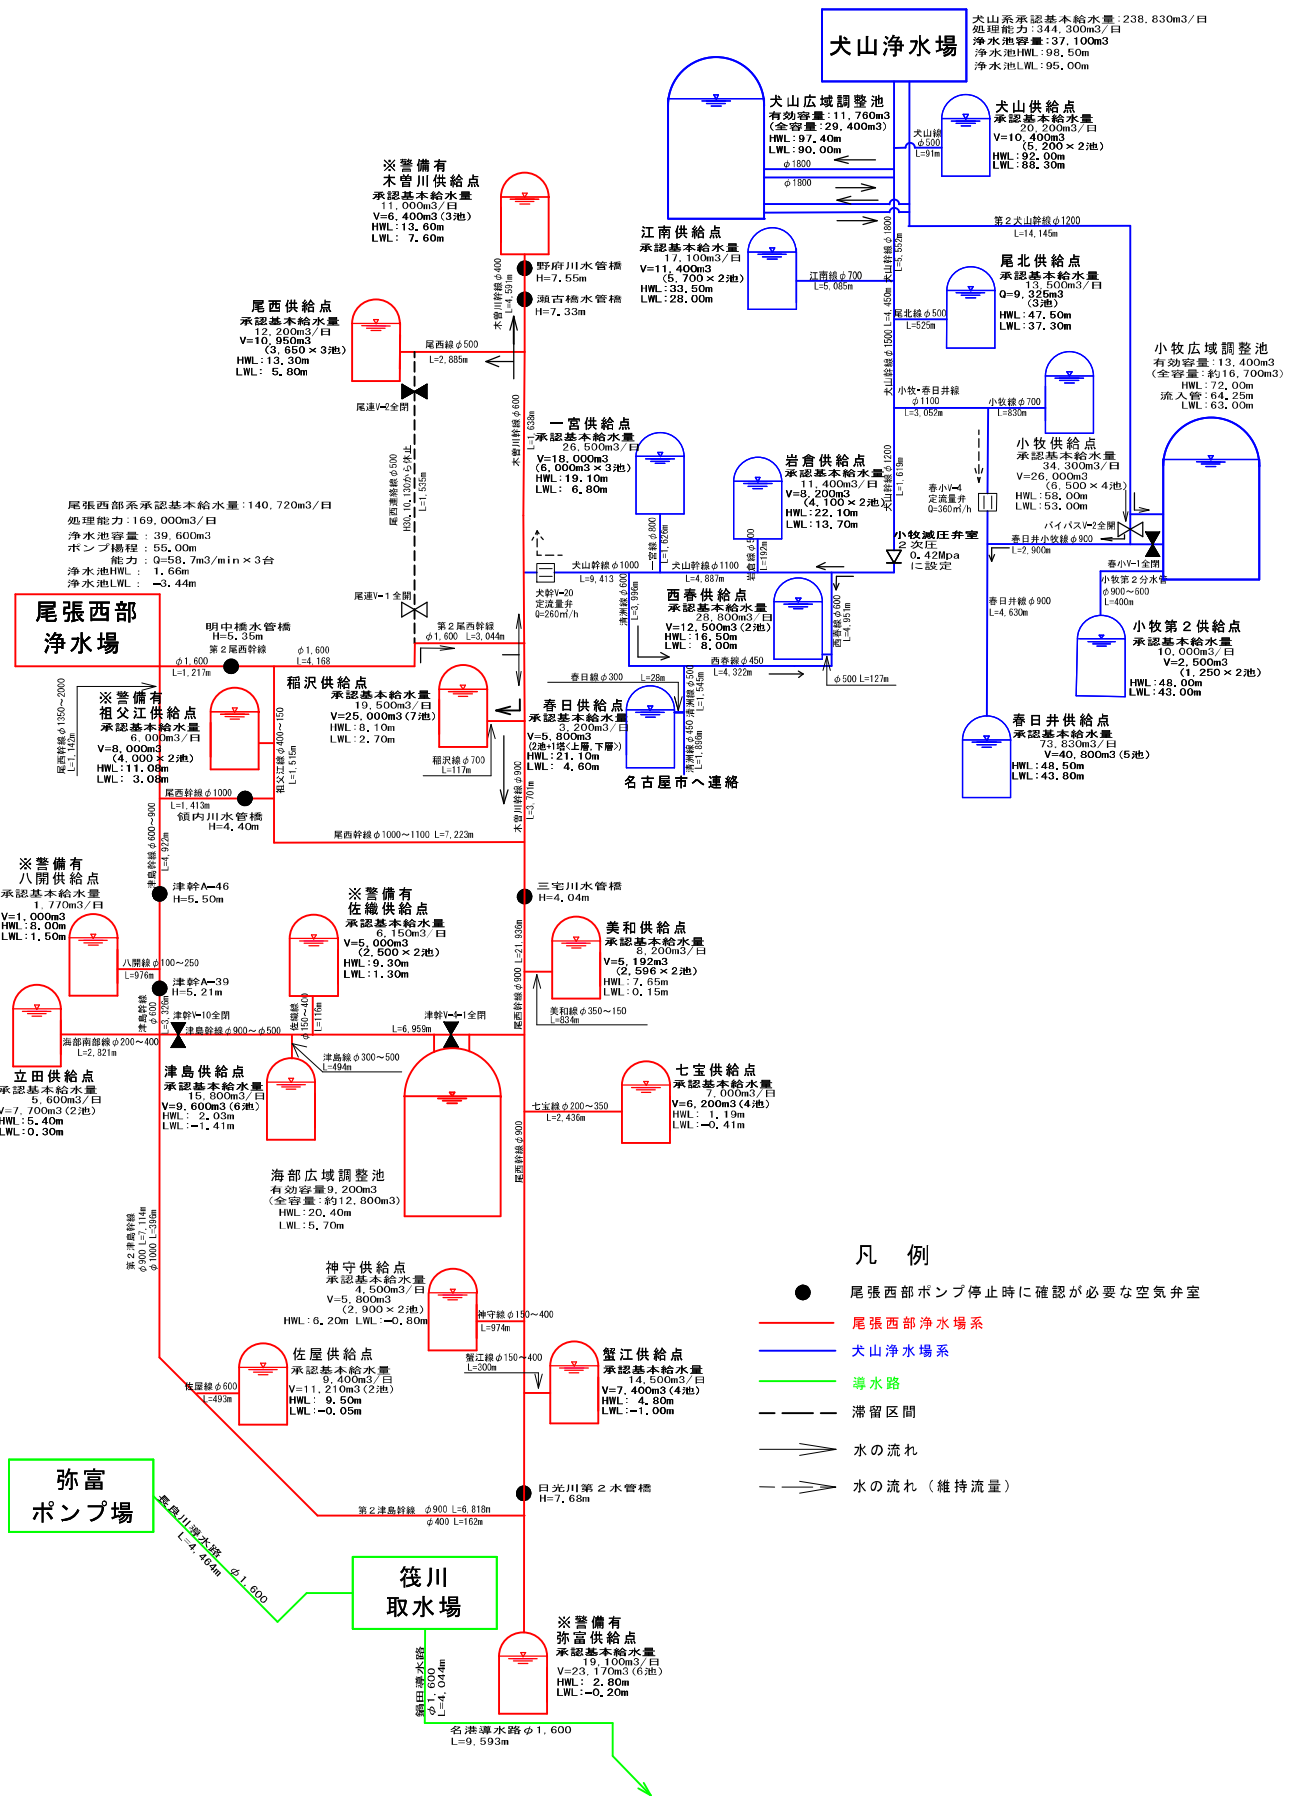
犬山浄水場
犬山系承認基本給水量：238,830m3/日
処理能力：344,300m3/日
浄水池容量：37,100m3
浄水池HWL：98.50m
浄水池LWL：95.00m

犬山広域調整池
有効容量：11,760m3
（全容量：29,400m3）
HWL：97.40m
LWL：90.00m
φ1800
φ1800

犬山供給点
承認基本給水量
20,200m3/日
V=10,400m3
(5,200×2池)
HWL：92.00m
LWL：88.30m
犬山線φ500 L=91m

第２犬山幹線φ1200 L=14,145m

江南供給点
承認基本給水量
17,100m3/日
V=11,400m3
(5,700×2池)
HWL：33.50m
LWL：28.00m
江南線φ700 L=5,085m

尾北供給点
承認基本給水量
13,500m3/日
Q=9,325m3
(3池)
HWL：47.50m
LWL：37.30m
尾北線φ500 L=525m

小牧広域調整池
有効容量：13,400m3
（全容量：約16,700m3）
HWL：72.00m
流入管：64.25m
LWL：63.00m

※警備有
木曽川供給点
承認基本給水量
11,000m3/日
V=6,400m3(3池)
HWL：13.60m
LWL：7.60m

野府川水管橋
H=7.55m
瀬古橋水管橋
H=7.33m
木曽川幹線φ400 L=4,591m

尾西供給点
承認基本給水量
12,200m3/日
V=10,950m3
(3,650×3池)
HWL：13.30m
LWL：5.80m
尾西線φ500 L=2,885m
尾連V-2全開

一宮供給点
承認基本給水量
26,500m3/日
V=18,000m3
(6,000m3×3池)
HWL：19.10m
LWL：6.80m
木曽川幹線φ600 L=1,638m

岩倉供給点
承認基本給水量
11,400m3/日
V=8,200m3
(4,100×2池)
HWL：22.10m
LWL：13.70m

小牧・春日井線φ1100 L=3,052m
小牧線φ700 L=830m
小牧供給点
承認基本給水量
34,300m3/日
V=26,000m3
(6,500×4池)
HWL：58.00m
LWL：53.00m
春小V-4 定流量弁 Q=360㎥/h
バイパスV-2全開
春小V-1全開
小牧減圧弁室
２次圧
0.42Mpa
に設定
春日井小牧線φ900 L=2,900m
小牧第２分水管 φ900～600 L=400m
犬山幹線φ1500 L=4,450m
犬山幹線φ1800 L=5,552m
犬山幹線φ1200 L=1,619m

小牧第２供給点
承認基本給水量
10,000m3/日
V=2,500m3
(1,250×2池)
HWL：48.00m
LWL：43.00m

尾張西部系承認基本給水量：140,720m3/日
処理能力：169,000m3/日
浄水池容量：39,600m3
ポンプ揚程：55.00m
能力：Q=58.7m3/min×3台
浄水池HWL：1.66m
浄水池LWL：-3.44m
尾西連絡線φ500 H30.10.18から停止 L=1,535m
尾連V-1全開

尾張西部
浄水場
明中橋水管橋
H=5.35m
第２尾西幹線
φ1,600 L=1,217m
φ1,600 L=4,168
第２尾西幹線 φ1,600 L=3,044m

犬山幹線φ1000 L=9,413
犬幹V-20 定流量弁 Q=260㎥/h
一宮線φ800 L=1,626m
岩倉線φ450 L=192m
犬山幹線φ1100 L=4,887m
西春供給点
承認基本給水量
28,800m3/日
V=12,500m3(2池)
HWL：16.50m
LWL：8.00m
清洲線φ600 L=3,996m
西春線φ600 L=4,951m
西春線φ450 L=4,322m
φ500 L=127m
春日井線φ900 L=4,630m

春日井供給点
承認基本給水量
73,830m3/日
V=40,800m3(5池)
HWL：48.50m
LWL：43.80m

稲沢供給点
承認基本給水量
19,500m3/日
V=25,000m3(7池)
HWL：8.10m
LWL：2.70m
稲沢線φ700 L=117m

※警備有
祖父江供給点
承認基本給水量
6,000m3/日
V=8,000m3
(4,000×2池)
HWL：11.08m
LWL：3.08m
尾西幹線φ1350～2000 L=1,142m
祖父江線φ400～150 L=1,515m

春日線φ300 L=28m
春日供給点
承認基本給水量
3,200m3/日
V=5,800m3
(2池+1塔(上層,下層))
HWL：21.10m
LWL：4.60m
清洲線φ450 L=1,545m
清洲線φ500 L=1,650m
名古屋市へ連絡

尾西幹線φ1000 L=1,413m
領内川水管橋
H=4.40m
尾西幹線φ1000～1100 L=7,223m
木曽川幹線φ900 L=3,701m
尾西幹線φ600～900 L=4,922m

※警備有
八開供給点
承認基本給水量
1,770m3/日
V=1,000m3
HWL：8.00m
LWL：1.50m
津幹A-46
H=5.50m
八開線φ100～250 L=976m
津幹A-39
H=5.21m

※警備有
佐織供給点
承認基本給水量
6,150m3/日
V=5,000m3
(2,500×2池)
HWL：9.30m
LWL：1.30m
佐織線φ150～400 L=116m

三宅川水管橋
H=4.04m
美和供給点
承認基本給水量
8,200m3/日
V=5,192m3
(2,596×2池)
HWL：7.65m
LWL：0.15m
美和線φ350～150 L=834m
尾西幹線φ900 L=21,936m

立田供給点
承認基本給水量
5,600m3/日
V=7,700m3(2池)
HWL：5.40m
LWL：0.30m
海部南部線φ200～400 L=2,321m
津島幹線φ600 L=3,326m
津幹V-10全閉
津島幹線φ900～φ500
L=6,959m
津幹V-8-1全開
津島線φ300～500 L=494m

津島供給点
承認基本給水量
15,800m3/日
V=9,600m3(6池)
HWL：2.03m
LWL：-1.41m

七宝供給点
承認基本給水量
7,000m3/日
V=6,200m3(4池)
HWL：1.19m
LWL：-0.41m
七宝線φ200～350 L=2,436m

海部広域調整池
有効容量9,200m3
（全容量：約12,800m3）
HWL：20.40m
LWL：5.70m
尾西幹線φ900

第２津島幹線 φ900 L=1,114m φ1000 L=396m

神守供給点
承認基本給水量
4,500m3/日
V=5,800m3
(2,900×2池)
HWL：6.20m LWL：-0.80m
神守線φ150～400 L=974m

佐屋供給点
承認基本給水量
9,400m3/日
V=11,210m3(2池)
HWL：9.50m
LWL：-0.05m
佐屋線φ600 L=493m

蟹江供給点
承認基本給水量
14,500m3/日
V=7,400m3(4池)
HWL：4.80m
LWL：-1.00m
蟹江線φ150～400 L=200m

凡　例
尾張西部ポンプ停止時に確認が必要な空気弁室
尾張西部浄水場系
犬山浄水場系
導水路
滞留区間
水の流れ
水の流れ（維持流量）

弥富
ポンプ場
長良川導水路 φ1,600 L=4,464m
日光川第２水管橋
H=7.68m
第２津島幹線 φ900 L=6,818m φ400 L=162m

筏川
取水場
鍋田導水路 φ1,600 L=4,044m

※警備有
弥富供給点
承認基本給水量
19,100m3/日
V=23,170m3(6池)
HWL：2.80m
LWL：-0.20m

名港導水路φ1,600
L=9,593m